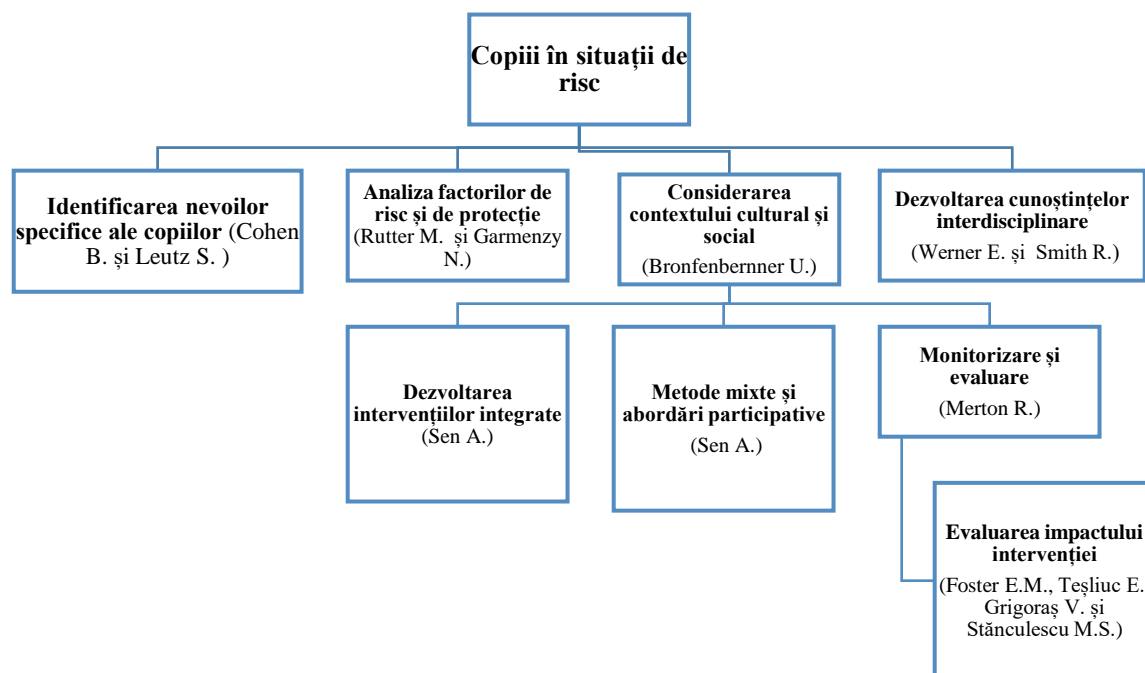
Copiii în situații de risc

Identificarea nevoilor specifice ale copiilor (Cohen B. și Leutz S. )

Analiza factorilor de risc și de protecție (Rutter M. și Garmenzy N.)

Considerarea contextului cultural și social (Bronfenbernner U.)

Dezvoltarea cunoștințelor interdisciplinare (Werner E. și Smith R.)

Dezvoltarea intervențiilor integrate (Sen A.)

Metode mixte și abordări participative (Sen A.)

Monitorizare și evaluare (Merton R.)

Evaluarea impactului intervenției (Foster E.M., Teșliuc E. Grigoraș V. și Stănculescu M.S.)